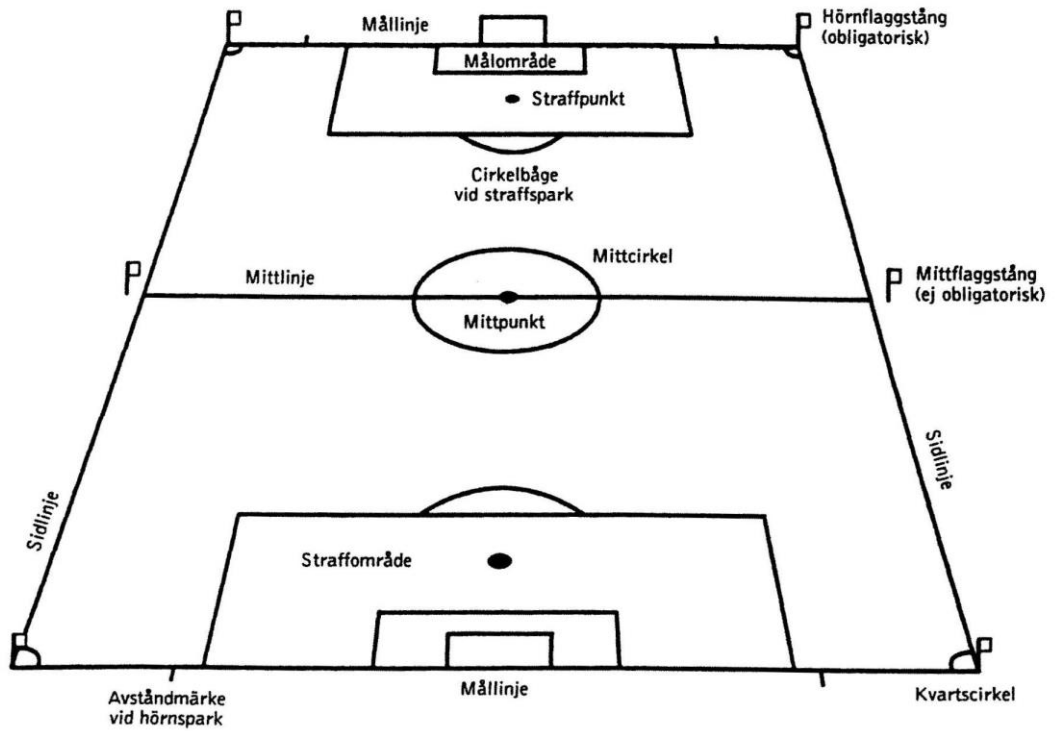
Mållinje

Hörnflaggstång (obligatorisk)

Målområde

Straffpunkt

Cirkelbåge vid straffspark

Mittcirkel

Mittlinje

Mittflaggstång (ej obligatorisk)

Mittpunkt

Sidlinje

Sidlinje

Straffområde

Avståndmärke vid hörnspark

Mållinje

Kvartscirkel